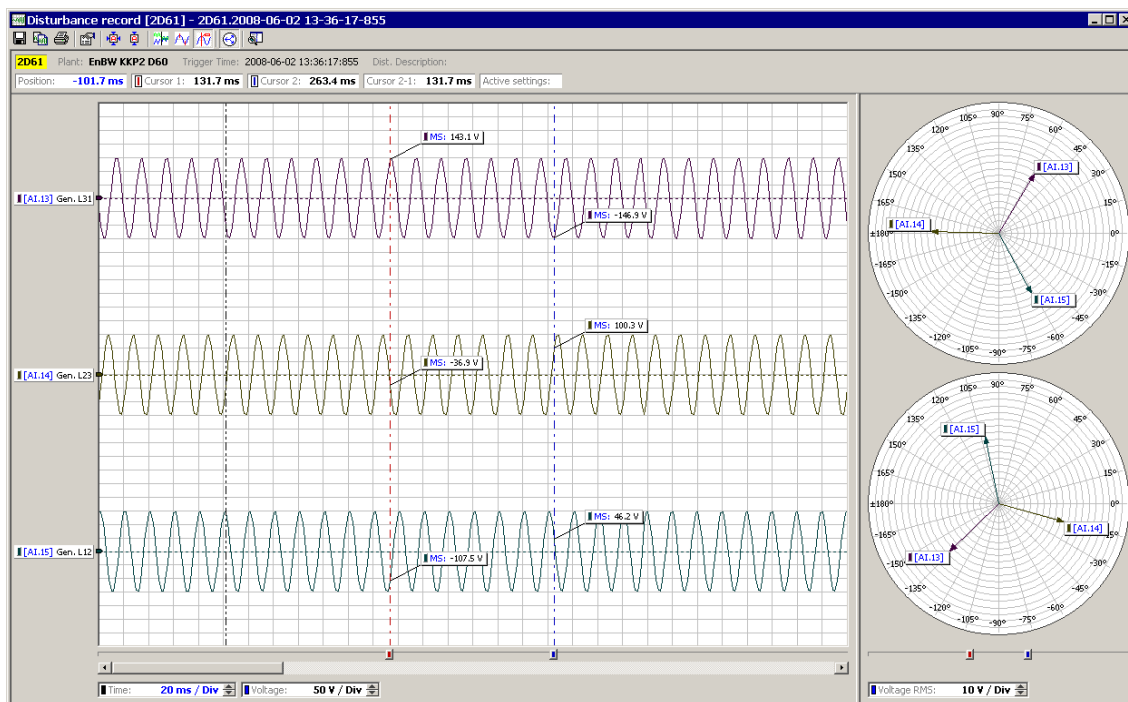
Disturbance record [2D61] - 2D61.2008-06-02 13-36-17-855

2D61 Plant: EnBW KKP2 D60 Trigger Time: 2008-06-02 13:36:17:855 Dist. Description:

Position: -101.7 ms Cursor 1: 131.7 ms Cursor 2: 263.4 ms Cursor 2-1: 131.7 ms Active settings:

MS: 143.1 V
[AI.13] Gen. L31
MS: -146.9 V
MS: 100.3 V
MS: -36.9 V
[AI.14] Gen. L23
MS: 46.2 V
[AI.15] Gen. L12
MS: -107.5 V

105° 90° 75° 120° 60° 135° 45° 150° 30° 165° 15° ±180° 0° -165° -15° -150° -30° -135° -45° -120° -105° -90° -75° -60°
[AI.13]
[AI.14]
[AI.15]

105° 90° 75° 120° 60° 135° 45° 150° 30° 165° 15° ±180° 0° -165° -15° -150° -30° -135° -45° -120° -105° -90° -75° -60°
[AI.15]
[AI.14]
[AI.13]

Time: 20 ms / Div Voltage: 50 V / Div
Voltage RMS: 10 V / Div